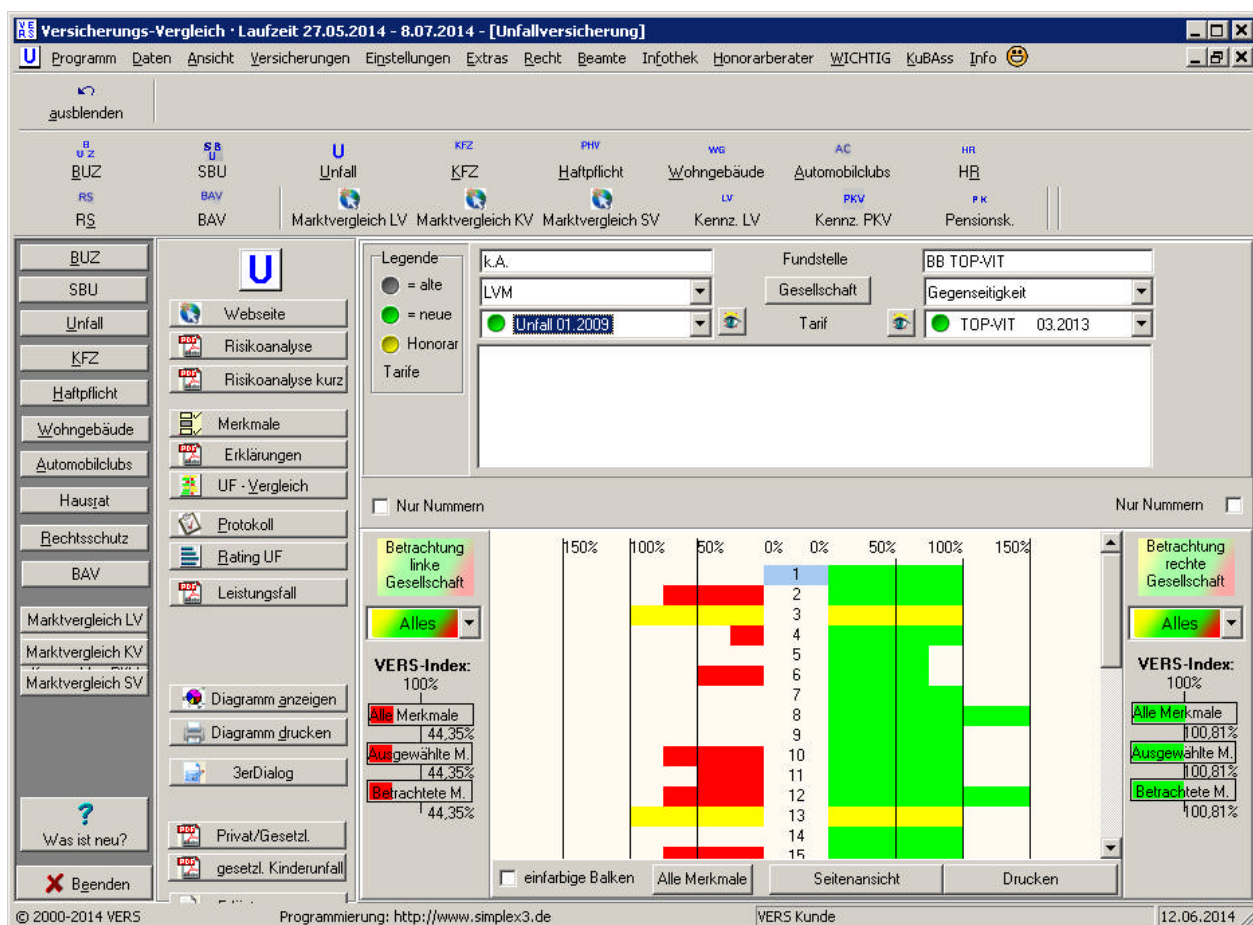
Versicherungs-Vergleich · Laufzeit 27.05.2014 - 8.07.2014 - [Unfallversicherung]

U Programm Daten Ansicht Versicherungen Einstellungen Extras Recht Beamte Infothek Honorarberater WICHTIG KuBAss Info

ausblenden

BUZ SBU Unfall KFZ Haftpflicht Wohngebäude Automobilclubs HR
RS BAV Marktvergleich LV Marktvergleich KV Marktvergleich SV Kennz. LV Kennz. PKV Pensionsk.

BUZ
SBU
Unfall
KFZ
Haftpflicht
Wohngebäude
Automobilclubs
Hausrat
Rechtsschutz
BAV
Marktvergleich LV
Marktvergleich KV
Marktvergleich SV

Was ist neu?
Beenden

U
Webseite
Risikoanalyse
Risikoanalyse kurz
Merkmale
Erklärungen
UF - Vergleich
Protokoll
Rating UF
Leistungsfall
Diagramm anzeigen
Diagramm drucken
3erDialog
Privat/Gesetzl.
gesetzl. Kinderunfall

Legende
= alte
= neue
Honorar
Tarife

k.A.
LVM
Unfall 01.2009
Fundstelle
Gesellschaft
Tarif
BB TOP-VIT
Gegenseitigkeit
TOP-VIT 03.2013

Nur Nummern
Nur Nummern

Betrachtung linke Gesellschaft
Alles
VERS-Index:
100%
Alle Merkmale
44,35%
Ausgewählte M.
44,35%
Betrachtete M.
44,35%

150% 100% 50% 0% 0% 50% 100% 150%
1
2
3
4
5
6
7
8
9
10
11
12
13
14
15

Betrachtung rechte Gesellschaft
Alles
VERS-Index:
100%
Alle Merkmale
100,81%
Ausgewählte M.
100,81%
Betrachtete M.
100,81%

einfarbige Balken
Alle Merkmale
Seitenansicht
Drucken

© 2000-2014 VERS
Programmierung: http://www.simplex3.de
VERS Kunde
12.06.2014